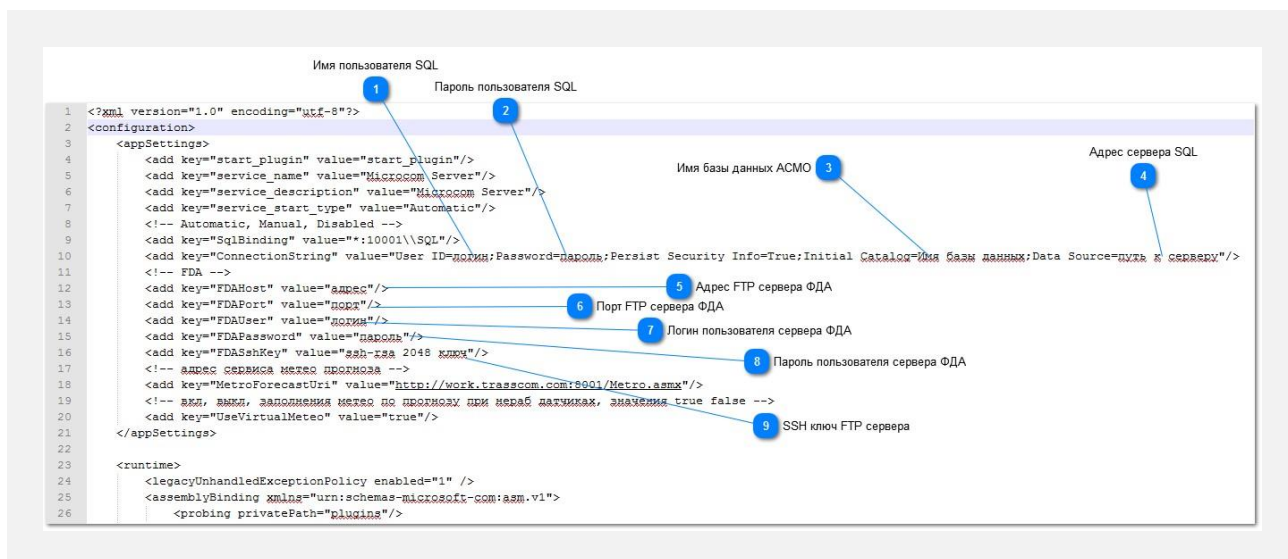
Имя пользователя SQL
1
Пароль пользователя SQL
2
Имя базы данных АСМО
3
Адрес сервера SQL
4

1 <?xml version="1.0" encoding="utf-8"?>
2 <configuration>
3 <appSettings>
4 <add key="start_plugin" value="start_plugin"/>
5 <add key="service_name" value="Microcom Server"/>
6 <add key="service_description" value="Microcom Server"/>
7 <add key="service_start_type" value="Automatic"/>
8 <!-- Automatic, Manual, Disabled -->
9 <add key="SqlBinding" value="*:10001\\SQL"/>
10 <add key="ConnectionString" value="User ID=логин;Password=пароль;Persist Security Info=True;Initial Catalog=Имя базы данных;Data Source=путь к серверу"/>
11 <!-- FDA -->
12 <add key="FDAHost" value="адрес"/>
13 <add key="FDAPort" value="порт"/>
14 <add key="FDAUser" value="логин"/>
15 <add key="FDAPassword" value="пароль"/>
16 <add key="FDAShhKey" value="ssh-rsa 2048 ключ"/>
17 <!-- адрес сервиса метео прогноза -->
18 <add key="MetroForecastUri" value="http://work.trasscom.com:8001/Metro.asmx"/>
19 <!-- вкл, выкл, заполнения метео по прогнозу при нераб датчиках, значения true false -->
20 <add key="UseVirtualMeteo" value="true"/>
21 </appSettings>
22
23 <runtime>
24 <legacyUnhandledExceptionPolicy enabled="1" />
25 <assemblyBinding xmlns="urn:schemas-microsoft-com:asm.v1">
26 <probing privatePath="plugins"/>

5 Адрес FTP сервера ФДА
6 Порт FTP сервера ФДА
7 Логин пользователя сервера ФДА
8 Пароль пользователя сервера ФДА
9 SSH ключ FTP сервера